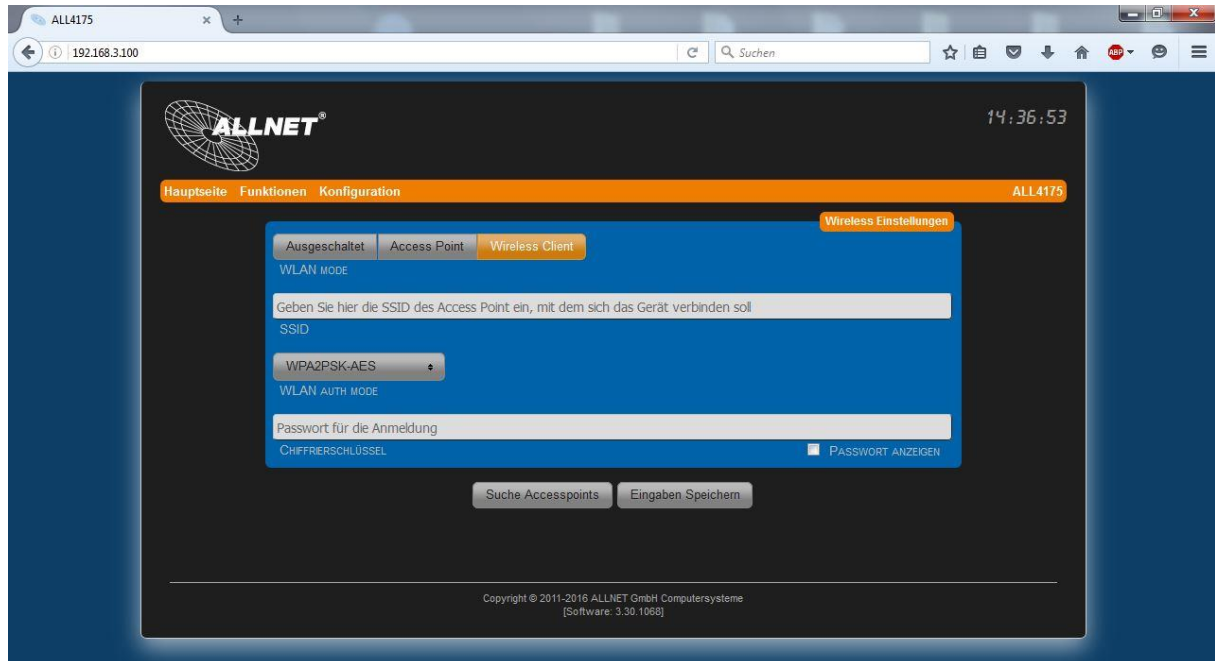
ALL4175

192.168.3.100

Suchen

ABP

ALLNET®

14:36:53

Hauptseite Funktionen Konfiguration

ALL4175

Wireless Einstellungen

Ausgeschaltet Access Point Wireless Client

WLAN MODE

Geben Sie hier die SSID des Access Point ein, mit dem sich das Gerät verbinden soll

SSID

WPA2PSK-AES

WLAN AUTH MODE

Passwort für die Anmeldung

CHIFFRIERSCHLÜSSEL

PASSWORT ANZEIGEN

Suche Accesspoints Eingaben Speichern

Copyright © 2011-2016 ALLNET GmbH Computersysteme
[Software: 3.30.1068]